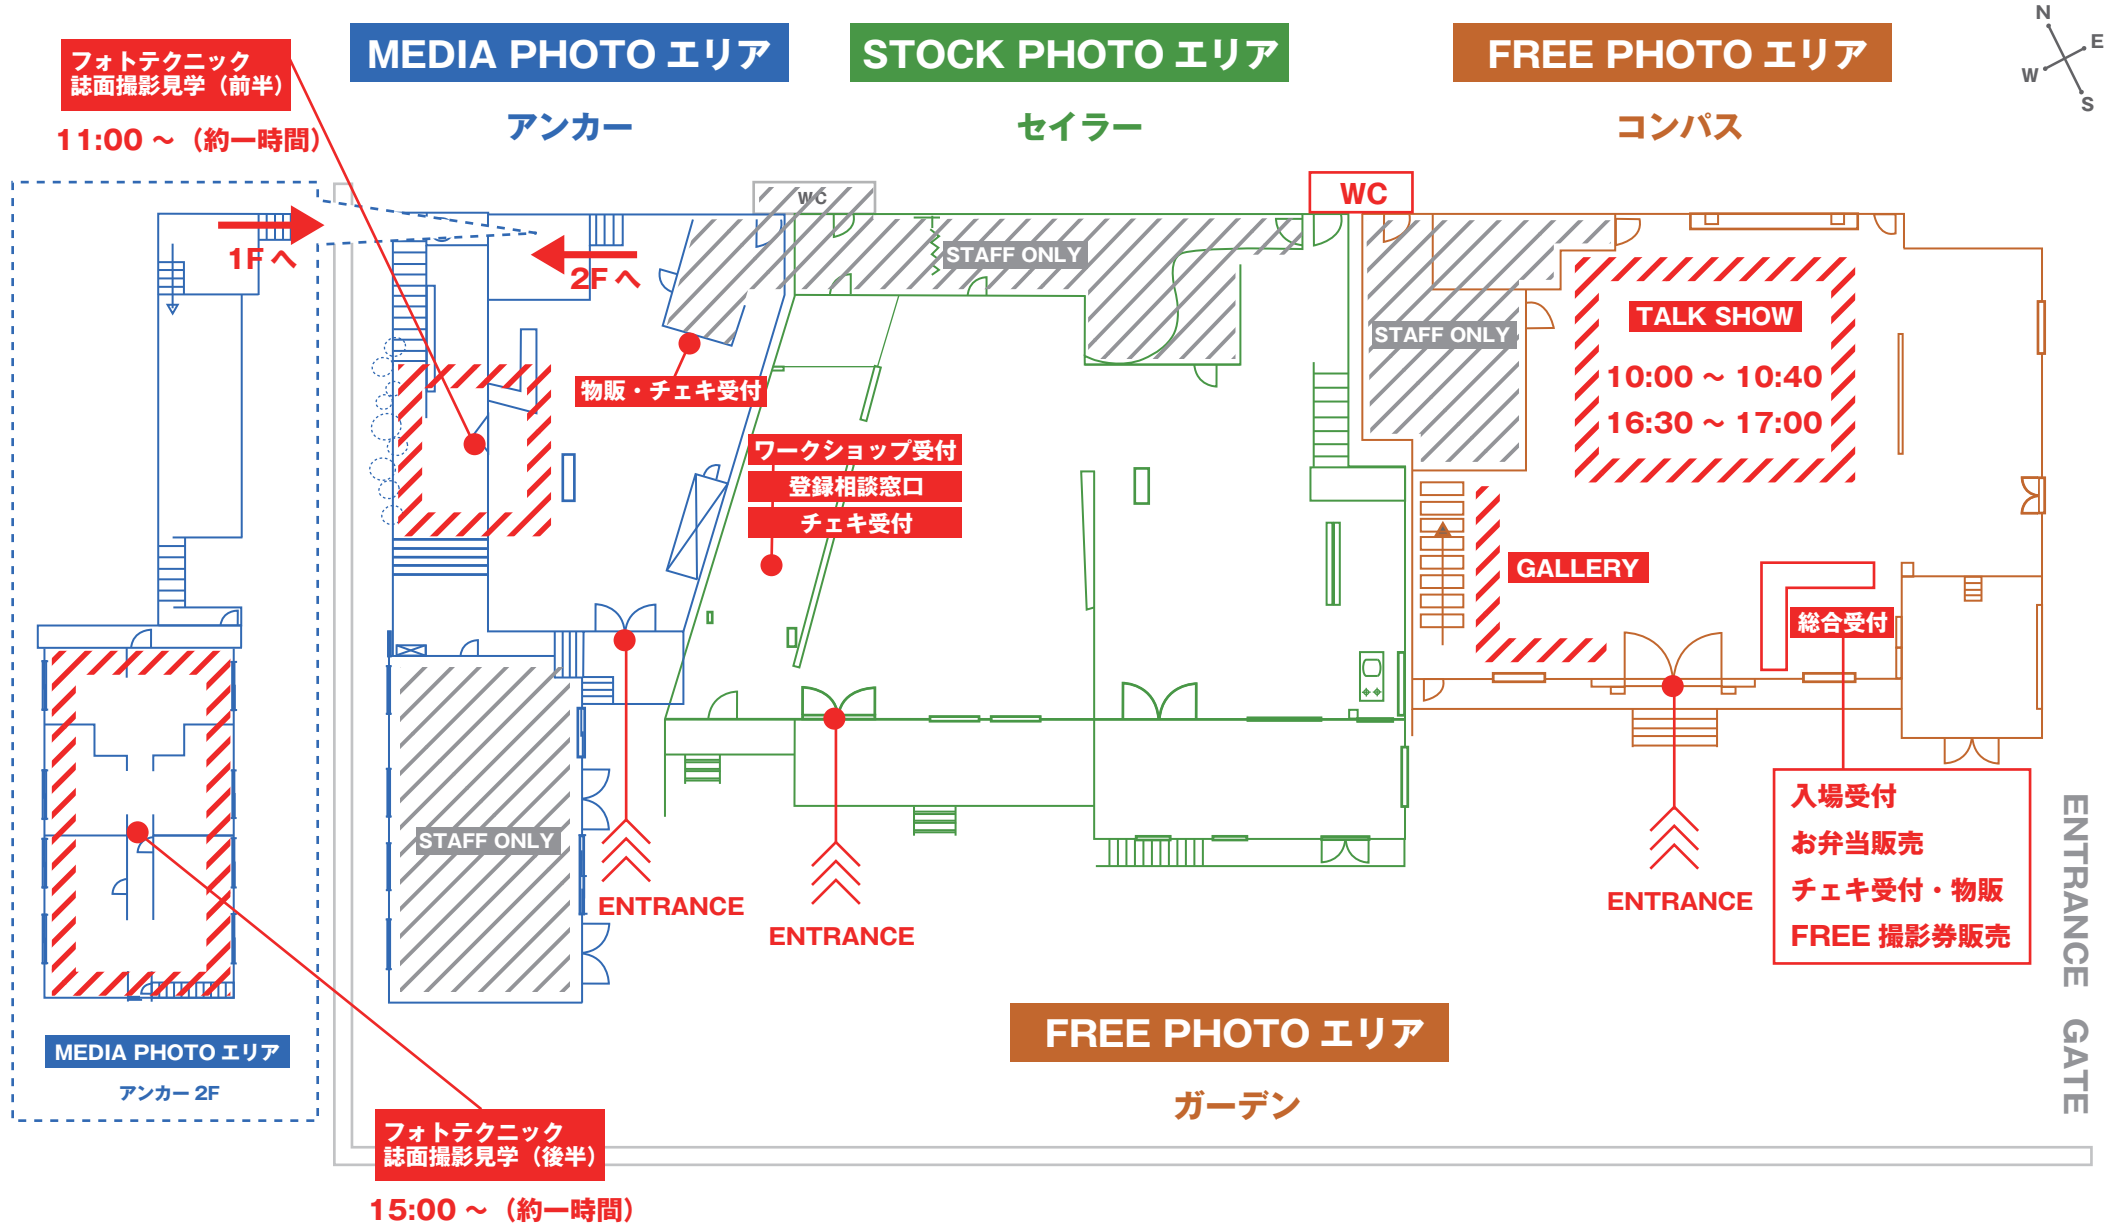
フォトテクニック
誌面撮影見学（前半）
11:00 ～（約一時間）

MEDIA PHOTO エリア
アンカー

STOCK PHOTO エリア
セイラー

FREE PHOTO エリア
コンパス

N
E
W
S

WC
WC

1F へ
2F へ

STAFF ONLY
STAFF ONLY

TALK SHOW
10:00 ～ 10:40
16:30 ～ 17:00

物販・チェキ受付

ワークショップ受付
登録相談窓口
チェキ受付

GALLERY

総合受付

STAFF ONLY

ENTRANCE
ENTRANCE
ENTRANCE

入場受付
お弁当販売
チェキ受付・物販
FREE 撮影券販売

ENTRANCE GATE

MEDIA PHOTO エリア
アンカー 2F

FREE PHOTO エリア
ガーデン

フォトテクニック
誌面撮影見学（後半）
15:00 ～（約一時間）